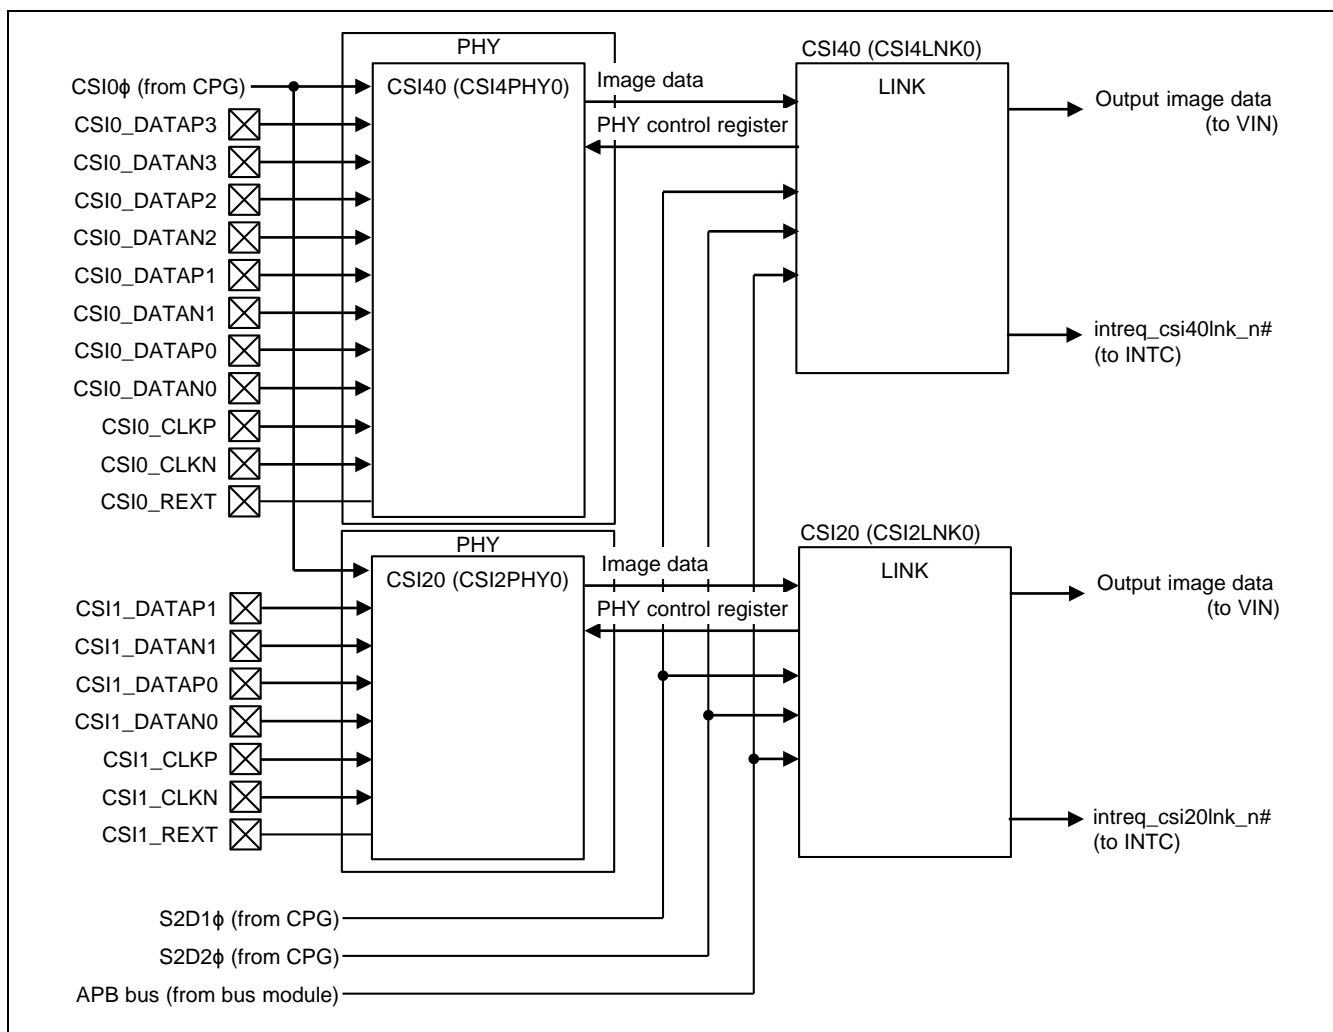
PHY
CSI0ϕ (from CPG)
CSI40 (CSI4PHY0)
Image data
PHY control register
CSI40 (CSI4LNK0)
LINK
Output image data (to VIN)
CSI0_DATAP3
CSI0_DATAN3
CSI0_DATAP2
CSI0_DATAN2
CSI0_DATAP1
CSI0_DATAN1
CSI0_DATAP0
CSI0_DATAN0
CSI0_CLKP
CSI0_CLKN
CSI0_REXT
intreq_csi40lnk_n# (to INTC)
PHY
CSI20 (CSI2PHY0)
Image data
PHY control register
CSI20 (CSI2LNK0)
LINK
Output image data (to VIN)
CSI1_DATAP1
CSI1_DATAN1
CSI1_DATAP0
CSI1_DATAN0
CSI1_CLKP
CSI1_CLKN
CSI1_REXT
intreq_csi20lnk_n# (to INTC)
S2D1ϕ (from CPG)
S2D2ϕ (from CPG)
APB bus (from bus module)